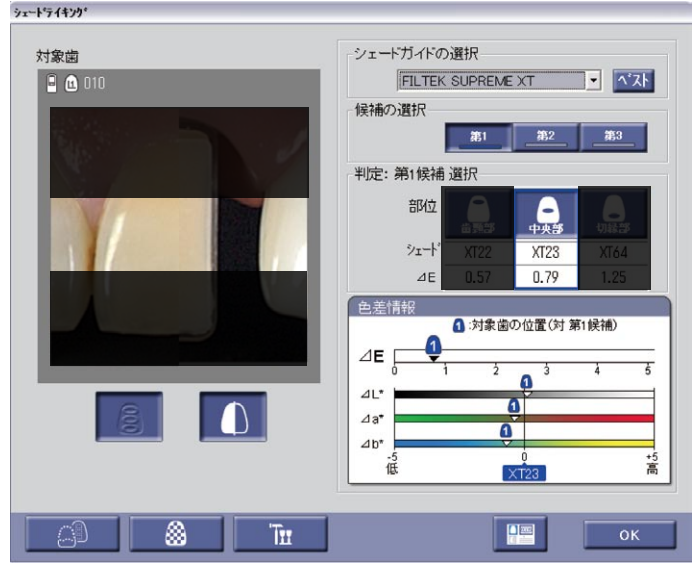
ｼｪｰﾄﾞﾃｲｷﾝｸﾞ

対象歯

010

シェードガイドの選択

FILTEK SUPREME XT

ﾍﾞｽﾄ

候補の選択

第1 第2 第3

判定: 第1候補 選択

部位

歯頸部 中央部 切縁部

ｼｪｰﾄﾞ

| XT22 | XT23 | XT64 |
|---|---|---|
| 0.57 | 0.79 | 1.25 |

⊿E

色差情報

1 :対象歯の位置(対 第1候補)

⊿E

0 1 2 3 4 5

⊿L*

⊿a*

⊿b*

-5 低

0

+5 高

XT23

OK